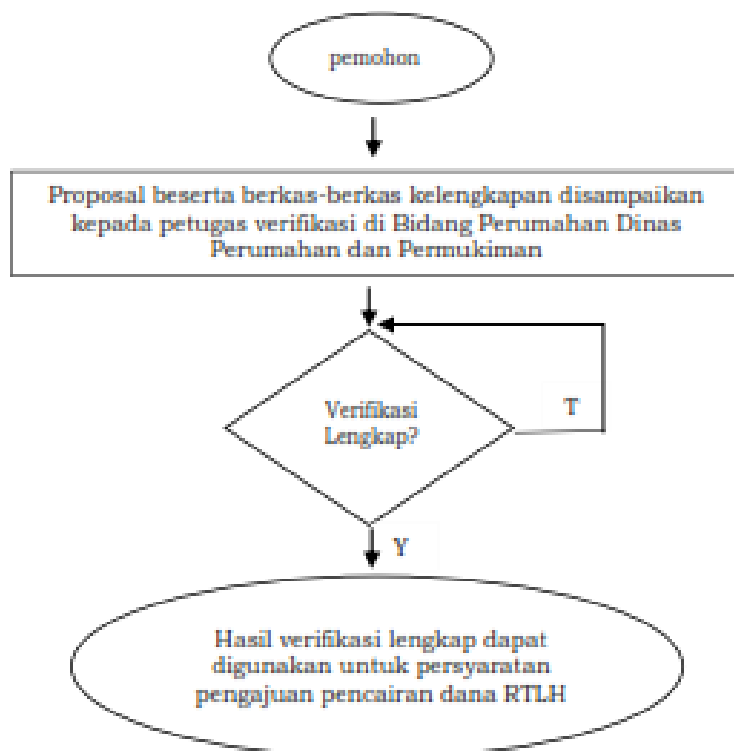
pemohon

Proposal beserta berkas-berkas kelengkapan disampaikan kepada petugas verifikasi di Bidang Perumahan Dinas Perumahan dan Permukiman

Verifikasi Lengkap?

T

Y

Hasil verifikasi lengkap dapat digunakan untuk persyaratan pengajuan pencairan dana RTLH